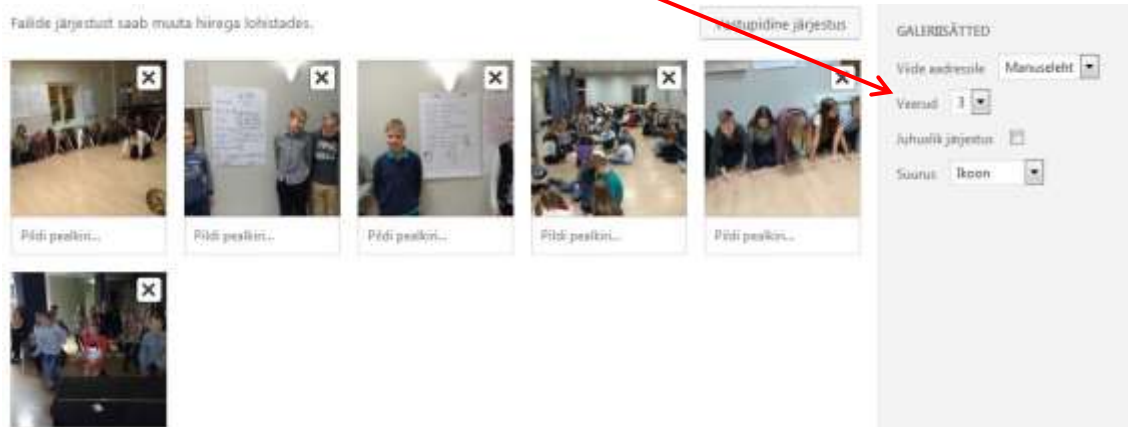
Failide järjestust saab muuta hiirega lohistades.

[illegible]stupidine järjestus

Pildi pealkiri...

Pildi pealkiri...

Pildi pealkiri...

Pildi pealkiri...

Pildi pealkiri...

GALERIISÄTTED

Viide aadressile Manuseleht

Veerud 3

Juhuslik järjestus

Suurus Ikoon